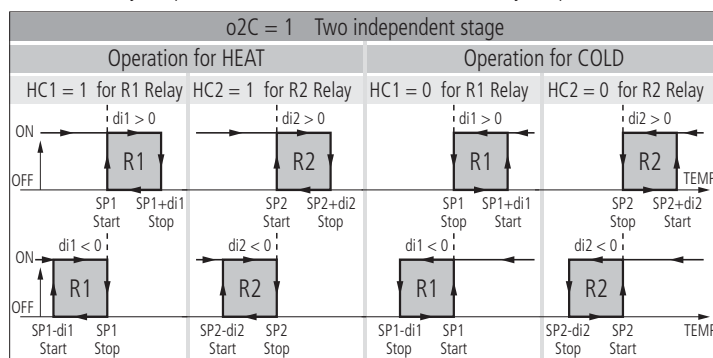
o2C = 1 Two independent stage

| Operation for HEAT | | Operation for COLD | |
|---|---|---|---|
| HC1 = 1 for R1 Relay | HC2 = 1 for R2 Relay | HC1 = 0 for R1 Relay | HC2 = 0 for R2 Relay |

ON
OFF
di1 > 0
R1
SP1 Start
SP1+di1 Stop
di2 > 0
R2
SP2 Start
SP2+di2 Stop
di1 > 0
R1
SP1 Stop
SP1+di1 Start
di2 > 0
R2
SP2 Stop
SP2+di2 Start
TEMP

ON
OFF
di1 < 0
R1
SP1-di1 Start
SP1 Stop
di2 < 0
R2
SP2-di2 Start
SP2 Stop
di1 < 0
R1
SP1-di1 Stop
SP1 Start
di2 < 0
R2
SP2-di2 Stop
SP2 Start
TEMP